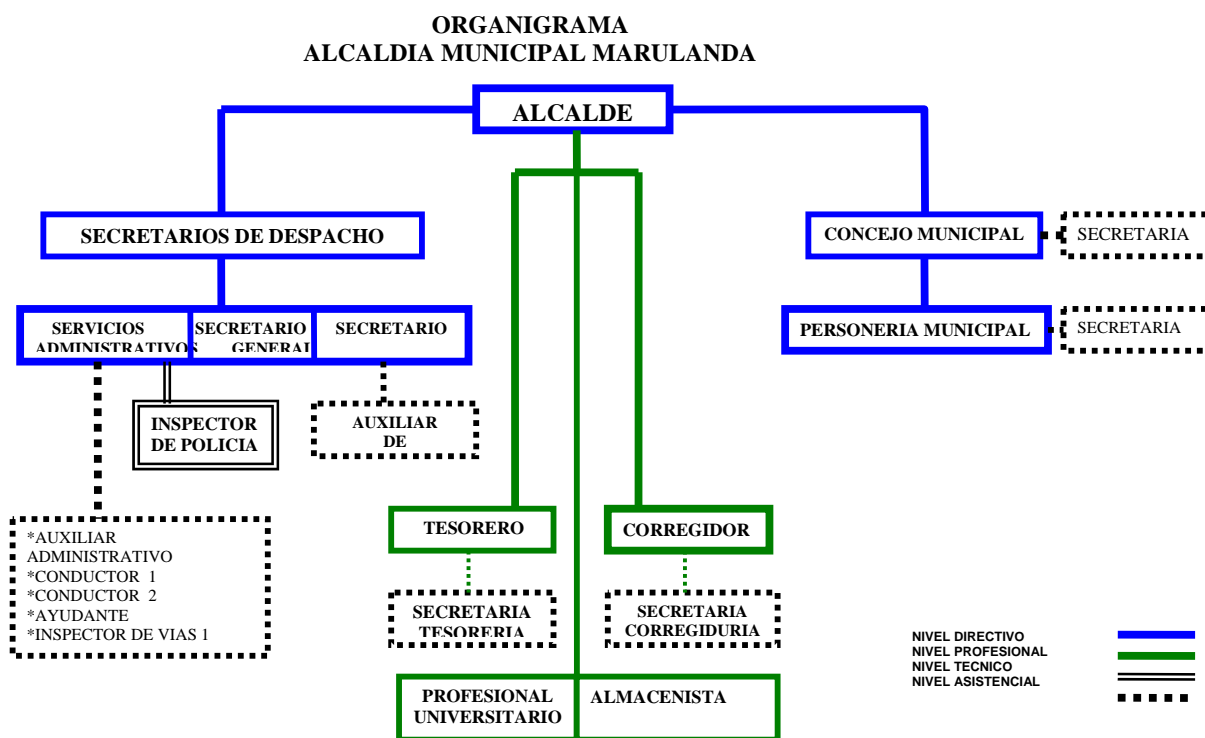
ORGANIGRAMA
ALCALDIA MUNICIPAL MARULANDA

ALCALDE

SECRETARIOS DE DESPACHO

CONCEJO MUNICIPAL

SECRETARIA

PERSONERIA MUNICIPAL

SECRETARIA

SERVICIOS ADMINISTRATIVOS

SECRETARIO GENERAL

SECRETARIO

INSPECTOR DE POLICIA

AUXILIAR DE

*AUXILIAR ADMINISTRATIVO
*CONDUCTOR 1
*CONDUCTOR 2
*AYUDANTE
*INSPECTOR DE VIAS 1

TESORERO

CORREGIDOR

SECRETARIA TESORERIA

SECRETARIA CORREGIDURIA

PROFESIONAL UNIVERSITARIO

ALMACENISTA

NIVEL DIRECTIVO
NIVEL PROFESIONAL
NIVEL TECNICO
NIVEL ASISTENCIAL